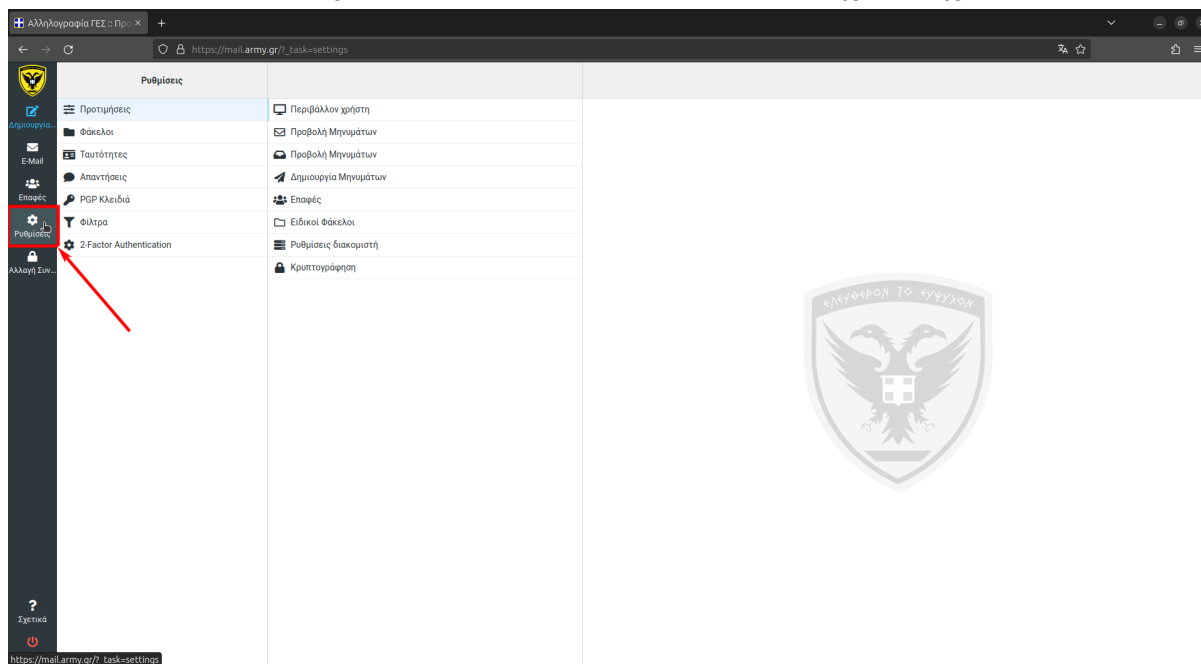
Αλληλογραφία ΓΕΣ :: Προ ×
+
https://mail.army.gr/?_task=settings

Δημιουργία...
E-Mail
Επαφές
Ρυθμίσεις
Αλλαγή Συν...

Ρυθμίσεις

Προτιμήσεις
Φάκελοι
Ταυτότητες
Απαντήσεις
PGP Κλειδιά
Φίλτρα
2-Factor Authentication

Περιβάλλον χρήστη
Προβολή Μηνυμάτων
Προβολή Μηνυμάτων
Δημιουργία Μηνυμάτων
Επαφές
Ειδικοί Φάκελοι
Ρυθμίσεις διακομιστή
Κρυπτογράφηση

ΕΛΕΥΘΕΡΟΝ ΤΟ ΕΥΨΥΧΟΝ

?
Σχετικά

https://mail.army.gr/?_task=settings